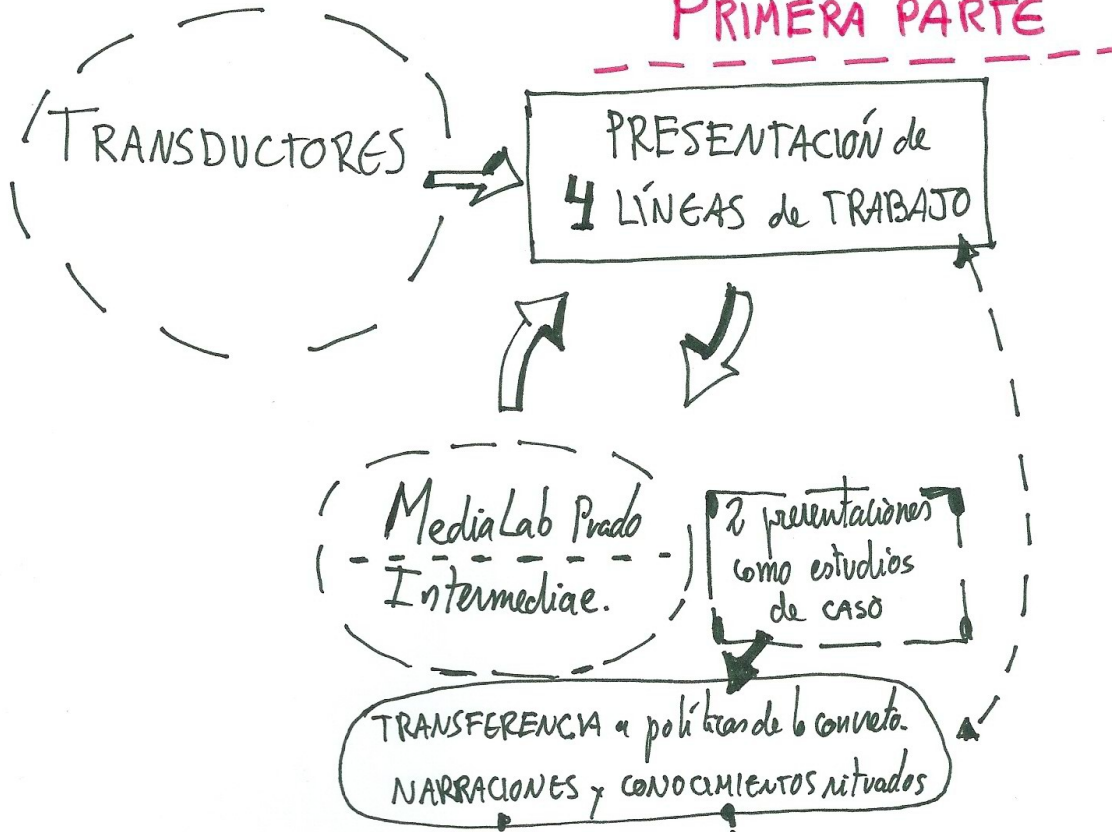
PRIMERA PARTE

TRANSDUCTORES

PRESENTACIÓN de 4 LÍNEAS de TRABAJO

MediaLab Prado

Intermediae.

2 presentaciones como estudios de caso

TRANSFERENCIA a políticas de lo concreto.
NARRACIONES y CONOCIMIENTOS situados